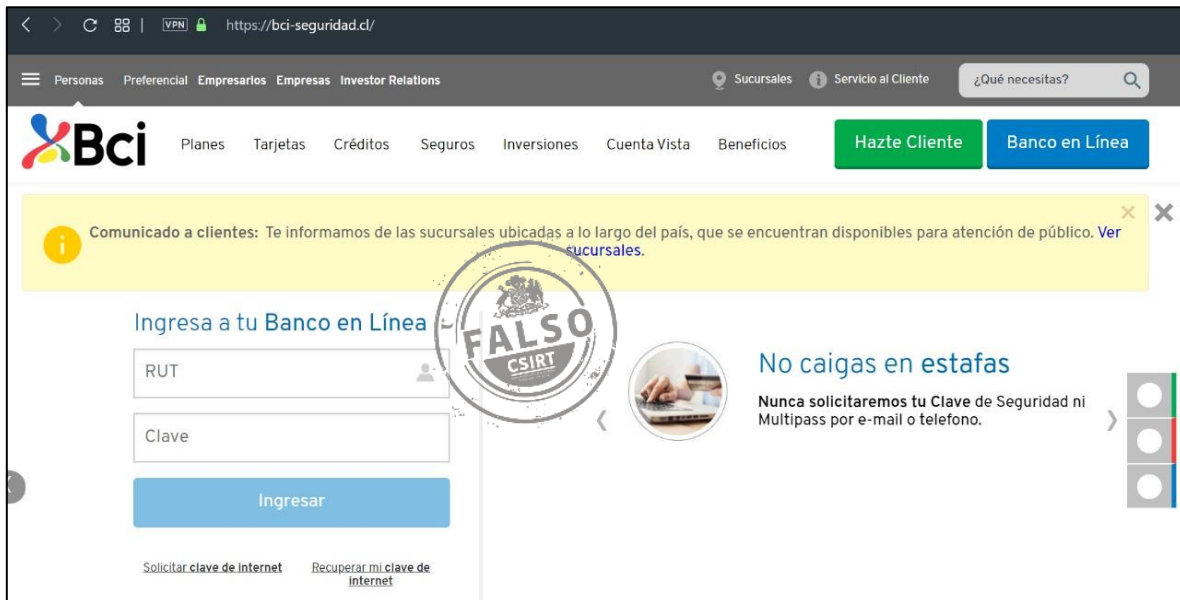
VPN https://bci-seguridad.cl/

Personas Preferencial Empresarios Empresas Investor Relations

Sucursales Servicio al Cliente ¿Qué necesitas?

Bci Planes Tarjetas Créditos Seguros Inversiones Cuenta Vista Beneficios

Hazte Cliente Banco en Línea

Comunicado a clientes: Te informamos de las sucursales ubicadas a lo largo del país, que se encuentran disponibles para atención de público. Ver sucursales.

FALSO
CSIRT

Ingresa a tu Banco en Línea

RUT

Clave

Ingresar

Solicitar clave de internet

Recuperar mi clave de internet

No caigas en estafas

Nunca solicitaremos tu Clave de Seguridad ni Multipass por e-mail o telefono.